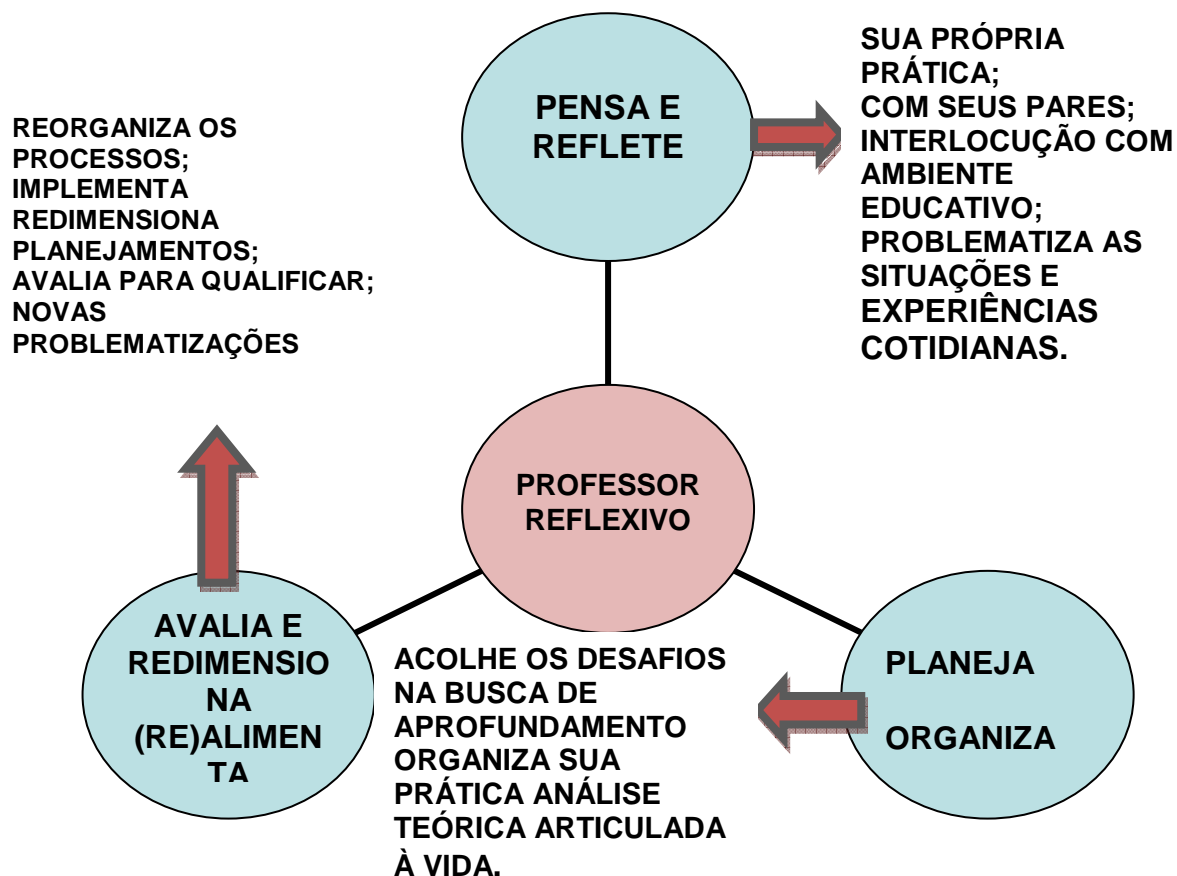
PENSA E REFLETE

SUA PRÓPRIA PRÁTICA;
COM SEUS PARES;
INTERLOCUÇÃO COM AMBIENTE EDUCATIVO;
PROBLEMATIZA AS SITUAÇÕES E EXPERIÊNCIAS COTIDIANAS.

REORGANIZA OS PROCESSOS;
IMPLEMENTA
REDIMENSIONA PLANEJAMENTOS;
AVALIA PARA QUALIFICAR;
NOVAS PROBLEMATIZAÇÕES

PROFESSOR REFLEXIVO

AVALIA E REDIMENSIONA (RE)ALIMENTA

ACOLHE OS DESAFIOS NA BUSCA DE APROFUNDAMENTO ORGANIZA SUA PRÁTICA ANÁLISE TEÓRICA ARTICULADA À VIDA.

PLANEJA

ORGANIZA